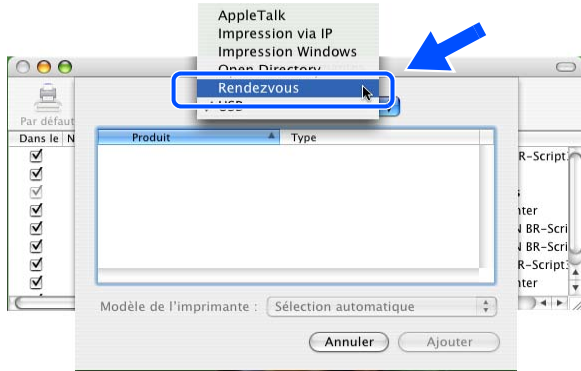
AppleTalk
Impression via IP
Impression Windows
Open Directory
Rendezvous
USB

Par défaut
Dans le N

Produit
Type

R-Script
s
nter
N BR-Scri
N BR-Scri
R-Script
nter

Modèle de l'imprimante : Sélection automatique

Annuler
Ajouter